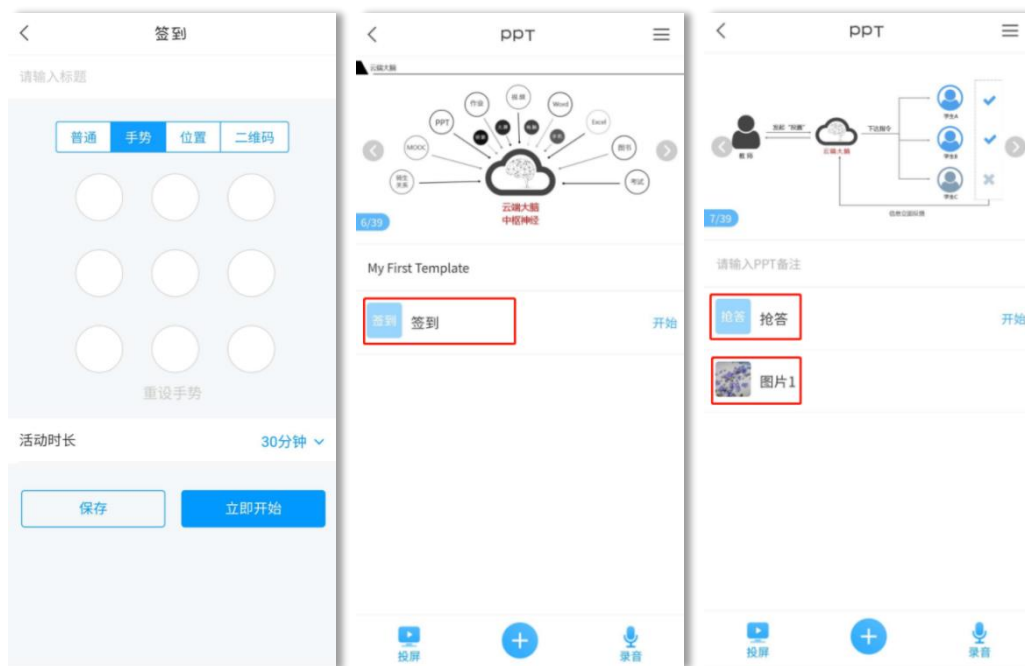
<

签到

请输入标题

普通 手势 位置 二维码

重设手势

活动时长 30分钟

保存 立即开始

<

PPT

云端大脑

PPT 作业 题库 Word Excel 图书 考试 MOOC 师生关系

云端大脑
中枢神经

6/39

My First Template

签到 签到 开始

投屏 录音

<

PPT

发起"抢答" 下达指令

教师 云端大脑

学生A 学生B 学生C

信息立即反馈

7/39

请输入PPT备注

抢答 抢答 开始

图片1

投屏 录音